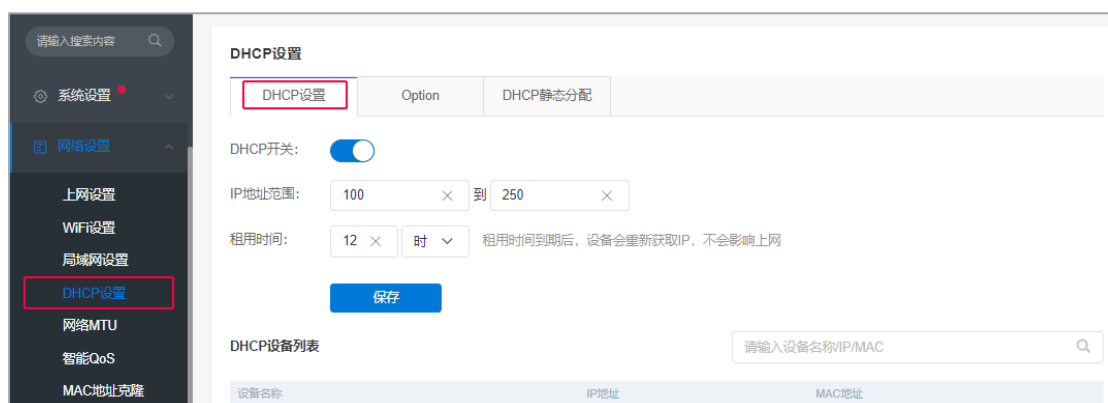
请输入搜索内容

系统设置

网络设置

上网设置

WiFi设置

局域网设置

DHCP设置

网络MTU

智能QoS

MAC地址克隆

DHCP设置

DHCP设置 | Option | DHCP静态分配

DHCP开关:

IP地址范围: 100 到 250

租用时间: 12 时 租用时间到期后，设备会重新获取IP，不会影响上网

保存

DHCP设备列表

请输入设备名称/IP/MAC

| 设备名称 | IP地址 | MAC地址 |
|---|---|---|